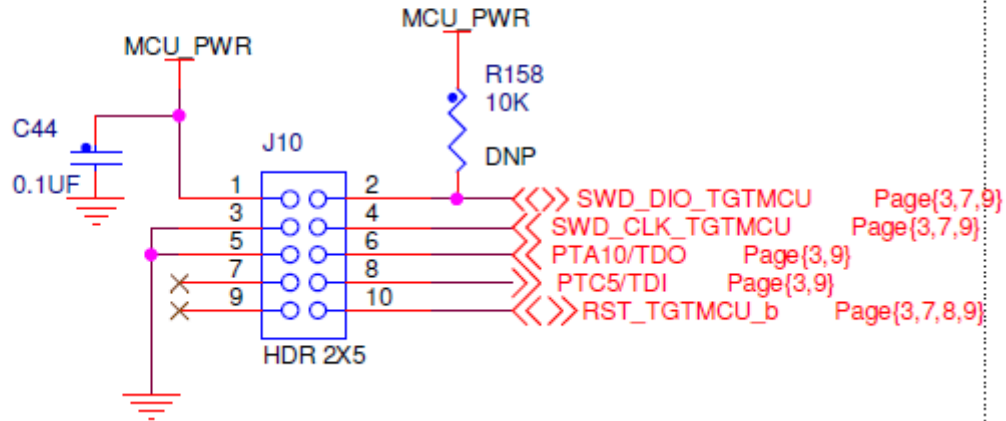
MCU_PWR

MCU_PWR

R158
10K

DNP

C44

0.1UF

J10

1 2
3 4
5 6
7 8
9 10

HDR 2X5

SWD_DIO_TGTMCU Page{3,7,9}
SWD_CLK_TGTMCU Page{3,7,9}
PTA10/TDO Page{3,9}
PTC5/TDI Page{3,9}
RST_TGTMCU_b Page{3,7,8,9}